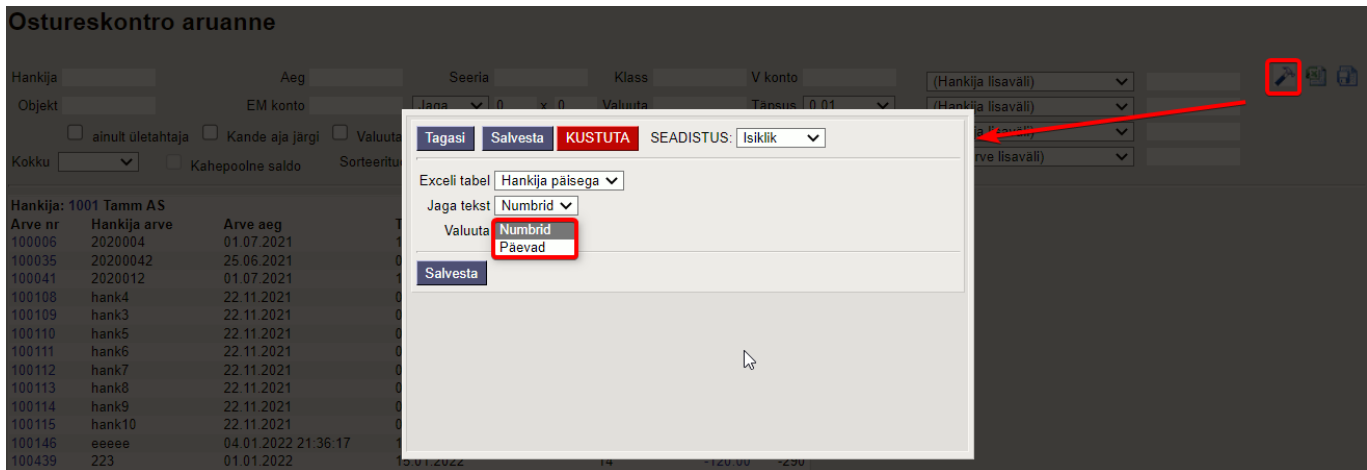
Ostureskontro aruanne

Hankija
Aeg
Seeria
Klass
V konto
(Hankija lisaväli)
Objekt
EM konto
Jaga 0 x 0
Valuuta
Täpsus 0.01
(Hankija lisaväli)
ainult ületahtaja
Kande aja järgi
Valuuta
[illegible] lisaväli)
Kokku
Kahepoolne saldo
Sorteeritu
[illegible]rve lisaväli)

Tagasi Salvesta KUSTUTA SEADISTUS: Isiklik

Exceli tabel Hankija päisega
Jaga tekst Numbrid
Valuuta Numbrid
Päevad

Salvesta

Hankija: 1001 Tamm AS

| Arve nr | Hankija arve | Arve aeg |
|---|---|---|
| 100006 | 2020004 | 01.07.2021 |
| 100035 | 20200042 | 25.06.2021 |
| 100041 | 2020012 | 01.07.2021 |
| 100108 | hank4 | 22.11.2021 |
| 100109 | hank3 | 22.11.2021 |
| 100110 | hank5 | 22.11.2021 |
| 100111 | hank6 | 22.11.2021 |
| 100112 | hank7 | 22.11.2021 |
| 100113 | hank8 | 22.11.2021 |
| 100114 | hank9 | 22.11.2021 |
| 100115 | hank10 | 22.11.2021 |
| 100146 | eeeee | 04.01.2022 21:36:17 |
| 100439 | 223 | 01.01.2022 |

15.01.2022 14 -120.00 -290